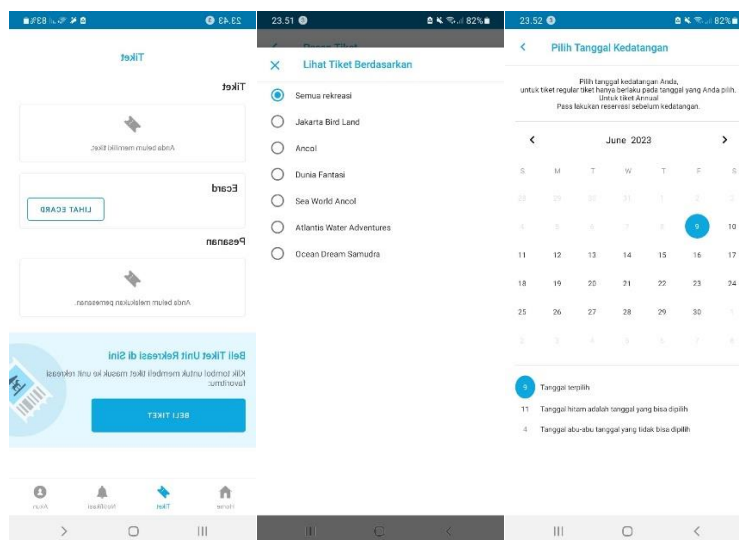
23.43 83%

Tiket

Tiket

Anda belum memiliki tiket.

Ecard

LIHAT ECARD

Pesanan

Anda belum melakukan pemesanan.

Beli Tiket Unit Rekreasi di Sini

Klik tombol untuk membeli tiket masuk ke unit rekreasi favoritmu:

BELI TIKET

Home Tiket Notifikasi Akun

23.51 82%

Pesan Tiket

Lihat Tiket Berdasarkan

Semua rekreasi

Jakarta Bird Land

Ancol

Dunia Fantasi

Sea World Ancol

Atlantis Water Adventures

Ocean Dream Samudra

23.52 82%

Pilih Tanggal Kedatangan

Pilih tanggal kedatangan Anda, untuk tiket reguler tiket hanya berlaku pada tanggal yang Anda pilih. Untuk tiket Annual Pass lakukan reservasi sebelum kedatangan.

June 2023

| S | M | T | W | T | F | S |
|---|---|---|---|---|---|---|
| 28 | 29 | 30 | 31 | 1 | 2 | 3 |
| 4 | 5 | 6 | 7 | 8 | 9 | 10 |
| 11 | 12 | 13 | 14 | 15 | 16 | 17 |
| 18 | 19 | 20 | 21 | 22 | 23 | 24 |
| 25 | 26 | 27 | 28 | 29 | 30 | 1 |
| 2 | 3 | 4 | 5 | 6 | 7 | 8 |

9 Tanggal terpilih

11 Tanggal hitam adalah tanggal yang bisa dipilih

4 Tanggal abu-abu tanggal yang tidak bisa dipilih